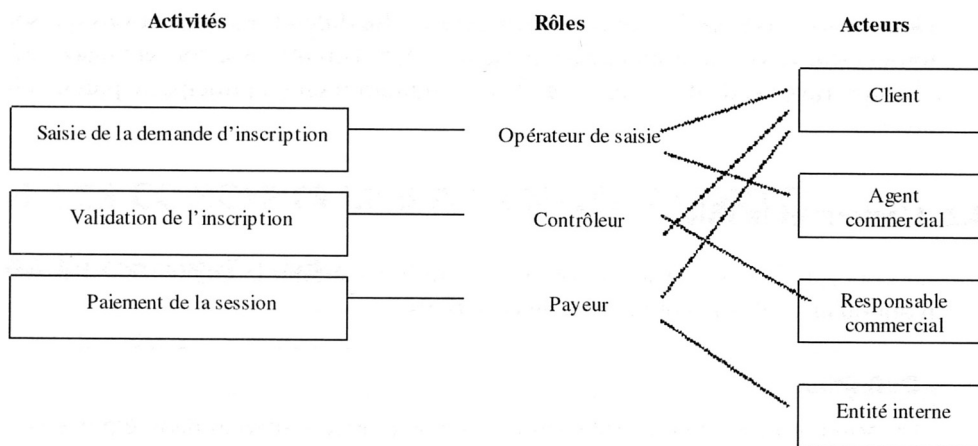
Activités

Saisie de la demande d'inscription

Validation de l'inscription

Paiement de la session

Rôles

Opérateur de saisie

Contrôleur

Payeur

Acteurs

Client

Agent commercial

Responsable commercial

Entité interne